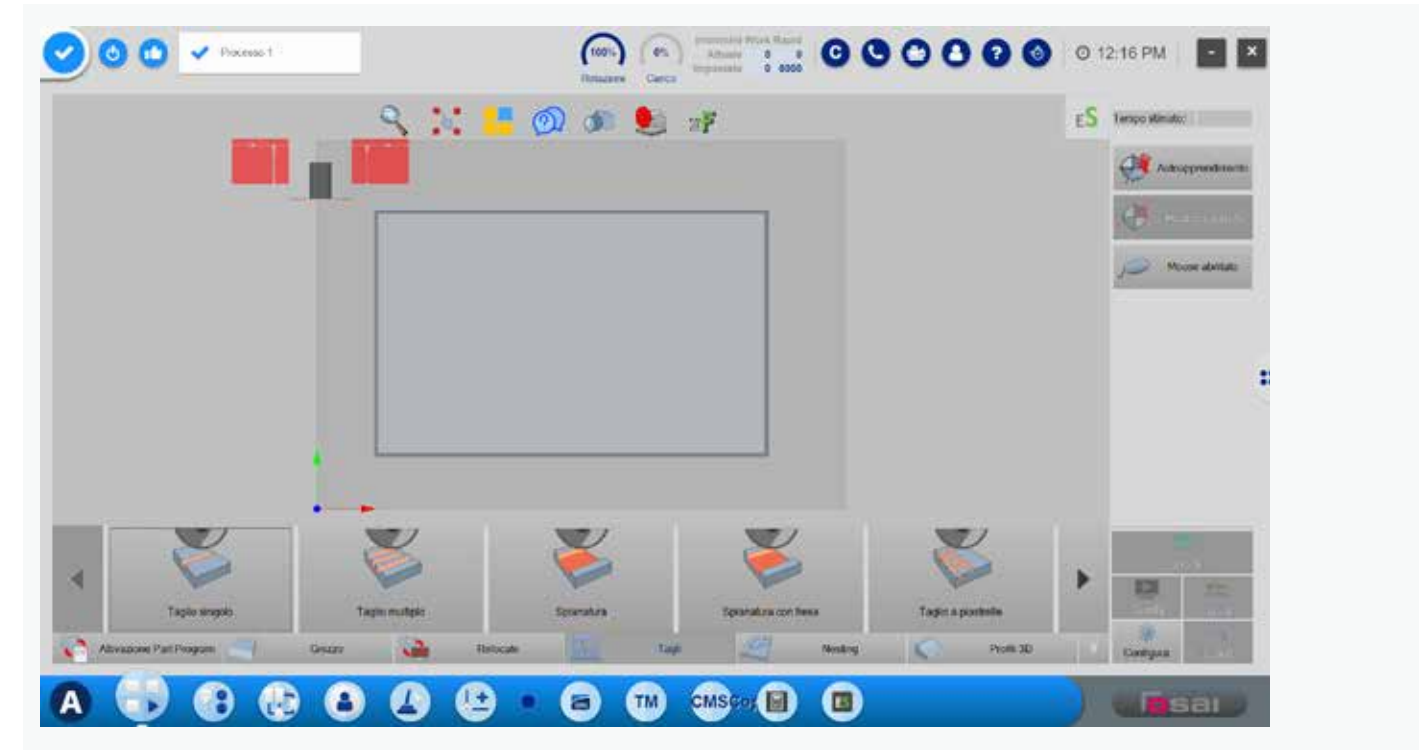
Processo 1

100%
Rotazione
0%
Carico
Work Rapid
Attuale 0 0
Impostato 0 8000

C
? 
12:16 PM

ES
Tempo stimato:
Autoapprendimento
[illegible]
Mouse abilitato

Taglio singolo
Taglio multiplo
Spianatura
Spianatura con fresa
Taglio a piastrelle

Attivazione Part Program
Grezzo
Retocale
Tagli
Nesting
Profili 3D

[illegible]
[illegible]
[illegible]
Configura
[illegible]

A
TM
CMSCop
fasai